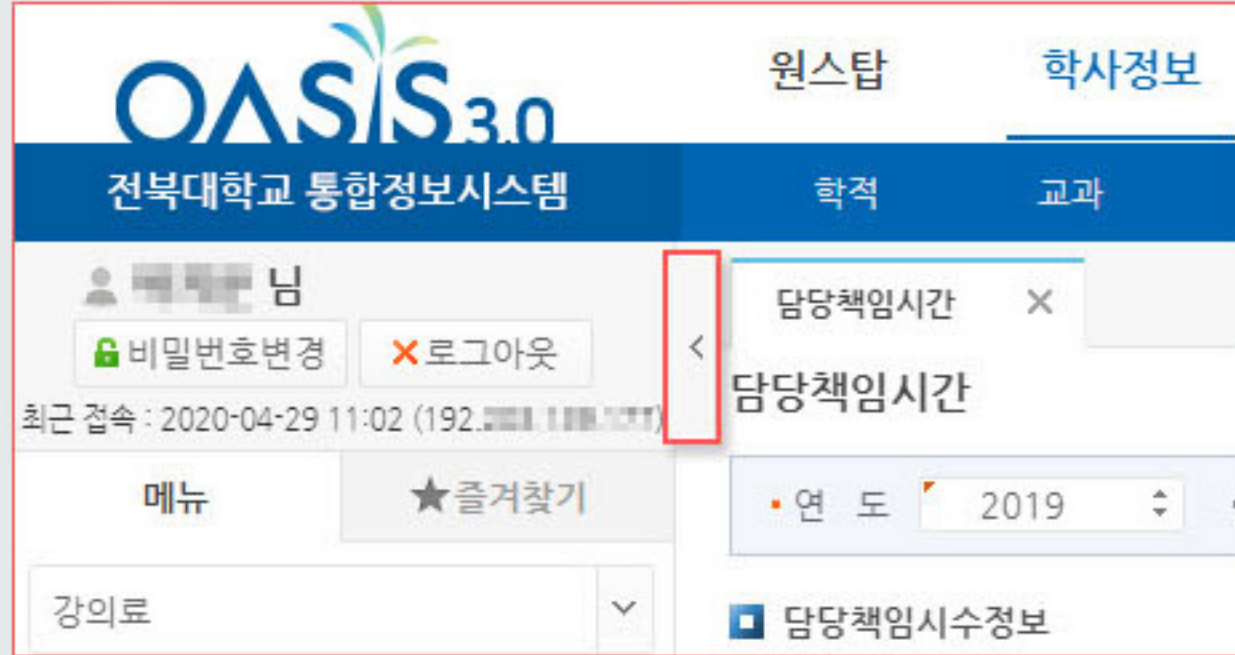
OASIS 3.0

원스탑 학사정보

전북대학교 통합정보시스템

학적 교과

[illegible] 님

비밀번호변경 ×로그아웃

최근 접속 : 2020-04-29 11:02 (192.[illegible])

<

메뉴 ★즐겨찾기

강의료

담당책임시간 ×

담당책임시간

• 연 도 2019

담당책임시수정보